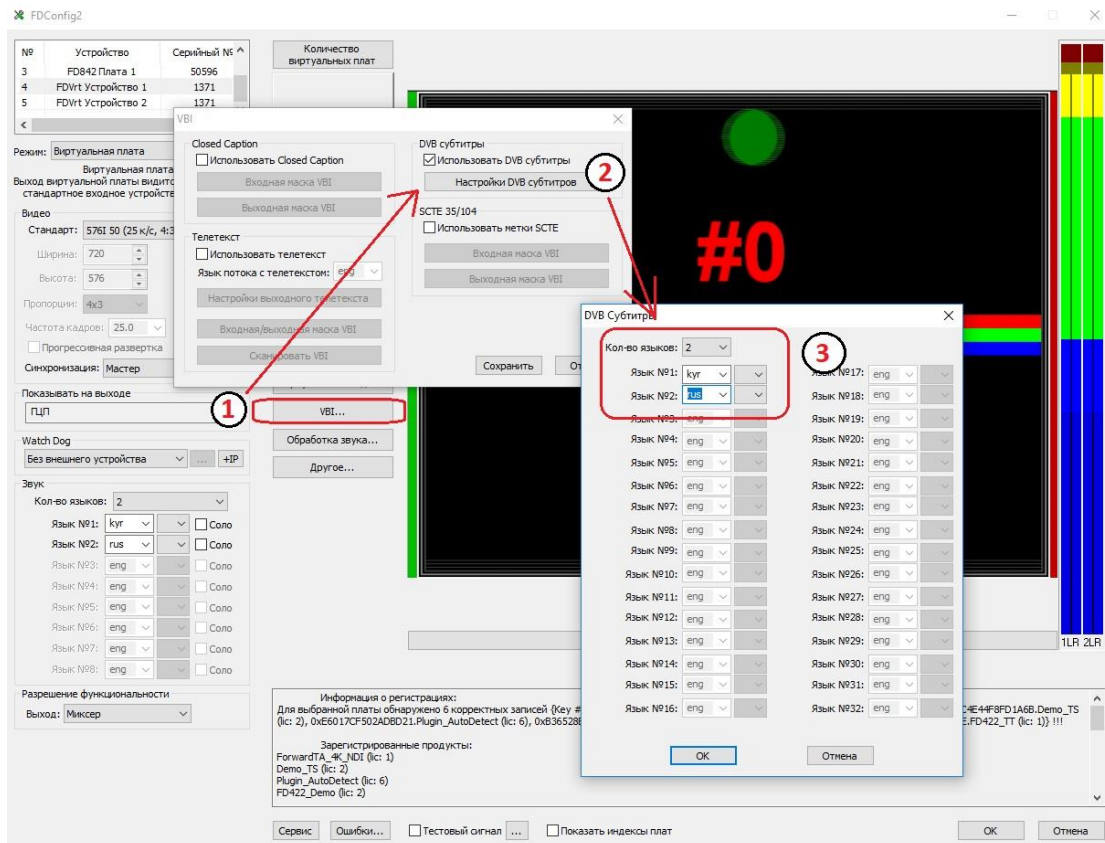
FDConfig2

| № | Устройство | Серийный № |
|---|---|---|
| 3 | FD842 Плата 1 | 50596 |
| 4 | FDVrt Устройство 1 | 1371 |
| 5 | FDVrt Устройство 2 | 1371 |

Количество виртуальных плат

Режим: Виртуальная плата

Виртуальная плата
Выход виртуальной платы видите
стандартное входное устройств

Видео
Стандарт: 576I 50 (25 к/с, 4:3
Ширина: 720
Высота: 576
Пропорции: 4x3
Частота кадров: 25.0
Прогрессивная развертка
Синхронизация: Мастер

Показывать на выходе
ГЦП

Watch Dog
Без внешнего устройства ... +IP

Звук
Кол-во языков: 2
Язык №1: kyr Соло
Язык №2: rus Соло
Язык №3: eng Соло
Язык №4: eng Соло
Язык №5: eng Соло
Язык №6: eng Соло
Язык №7: eng Соло
Язык №8: eng Соло

Разрешение функциональности
Выход: Миксер

VBI
Closed Caption
Использовать Closed Caption
Входная маска VBI
Выходная маска VBI

Телетекст
Использовать телетекст
Язык потока с телетекстом: eng
Настройки выходного телетекста
Входная/выходная маска VBI
Сканировать VBI

DVB субтитры
Использовать DVB субтитры
Настройки DVB субтитров

SCTE 35/104
Использовать метки SCTE
Входная маска VBI
Выходная маска VBI

Сохранить От

VBI...
Обработка звука...
Другое...

1
2
3

#0

DVB Субтитры
Кол-во языков: 2
Язык №1: kyr
Язык №2: rus
Язык №3: eng
Язык №4: eng
Язык №5: eng
Язык №6: eng
Язык №7: eng
Язык №8: eng
Язык №9: eng
Язык №10: eng
Язык №11: eng
Язык №12: eng
Язык №13: eng
Язык №14: eng
Язык №15: eng
Язык №16: eng
Язык №17: eng
Язык №18: eng
Язык №19: eng
Язык №20: eng
Язык №21: eng
Язык №22: eng
Язык №23: eng
Язык №24: eng
Язык №25: eng
Язык №26: eng
Язык №27: eng
Язык №28: eng
Язык №29: eng
Язык №30: eng
Язык №31: eng
Язык №32: eng
OK
Отмена

1LR 2LR

Информация о регистрациях:
Для выбранной платы обнаружено 6 корректных записей {Key # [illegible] C4E44F8FD1A6B.Demo_TS (lic: 2), 0xE6017CF502ADBD21.Plugin_AutoDetect (lic: 6), 0xB36528 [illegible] E.FD422_TT (lic: 1)} !!!

Зарегистрированные продукты:
ForwardTA_4K_NDI (lic: 1)
Demo_TS (lic: 2)
Plugin_AutoDetect (lic: 6)
FD422_Demo (lic: 2)

Сервис Ошибки... Тестовый сигнал ... Показать индексы плат OK Отмена